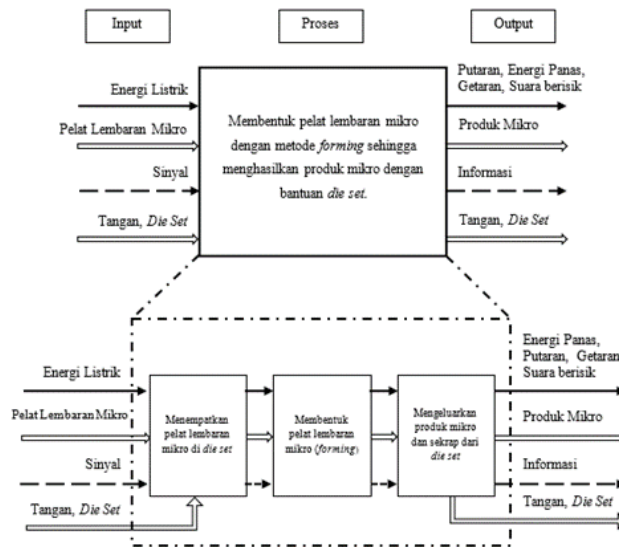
Input

Proses

Output

Energi Listrik

Pelat Lembaran Mikro

Sinyal

Tangan, *Die Set*

Membentuk pelat lembaran mikro dengan metode *forming* sehingga menghasilkan produk mikro dengan bantuan *die set*.

Putaran, Energi Panas, Getaran, Suara berisik

Produk Mikro

Informasi

Tangan, *Die Set*

Energi Listrik

Pelat Lembaran Mikro

Sinyal

Tangan, *Die Set*

Menempatkan pelat lembaran mikro di *die set*

Membentuk pelat lembaran mikro (*forming*)

Mengeluarkan produk mikro dan sekrap dari *die set*

Energi Panas, Putaran, Getaran Suara berisik

Produk Mikro

Informasi

Tangan, *Die Set*